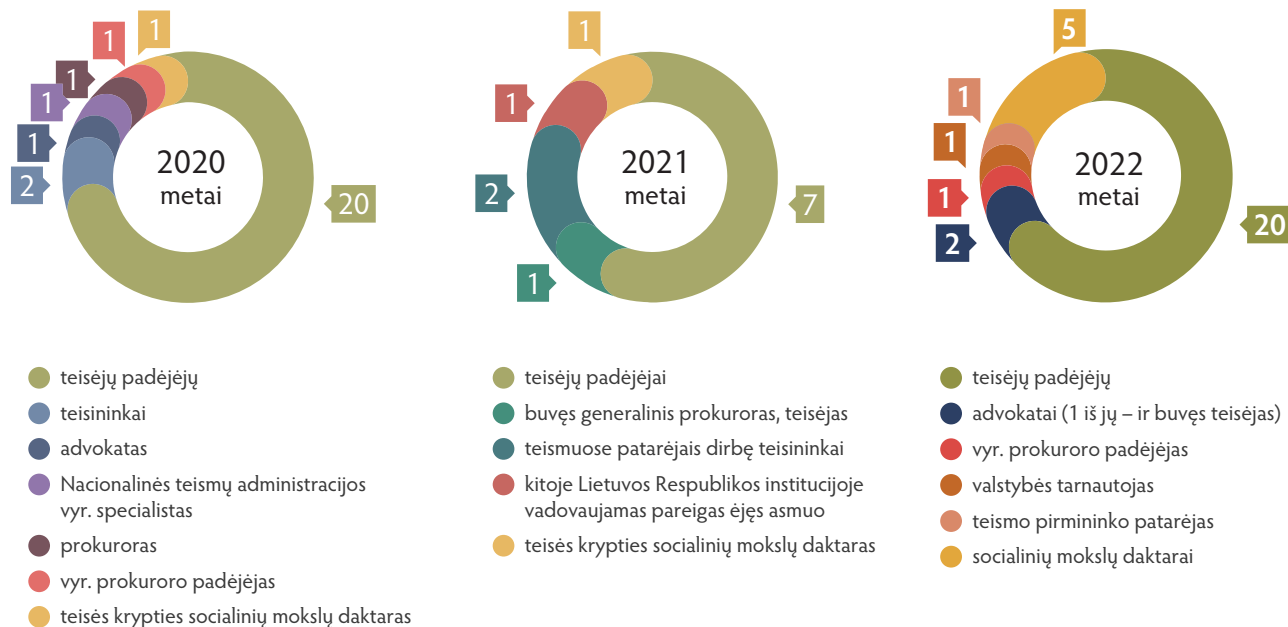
1
1
1
1
1
2
2020
metai
20

teisėjų padėjėjų
teisininkai
advokatas
Nacionalinės teismų administracijos vyr. specialistas
prokuroras
vyr. prokuroro padėjėjas
teisės krypties socialinių mokslų daktaras

1
1
2021
metai
2
7
1

teisėjų padėjėjai
buvęs generalinis prokuroras, teisėjas
teismuose patarėjais dirbę teisininkai
kitoje Lietuvos Respublikos institucijoje vadovaujamas pareigas ėjęs asmuo
teisės krypties socialinių mokslų daktaras

5
1
1
2022
metai
1
2
20

teisėjų padėjėjų
advokatai (1 iš jų – ir buvęs teisėjas)
vyr. prokuroro padėjėjas
valstybės tarnautojas
teismo pirmininko patarėjas
socialinių mokslų daktarai